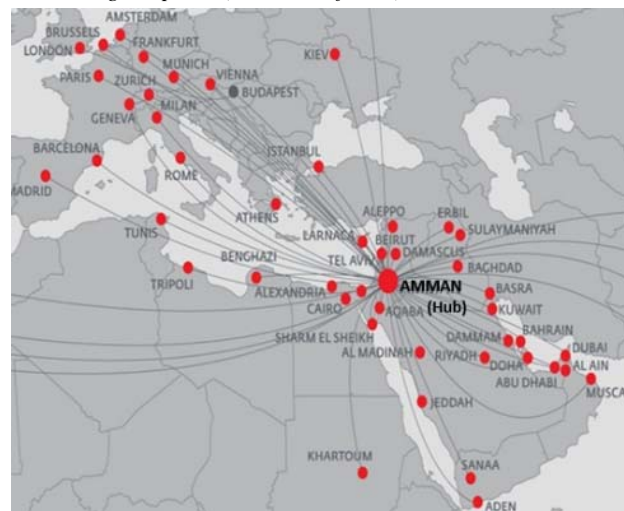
AMSTERDAM
BRUSSELS
LONDON
FRANKFURT
PARIS
MUNICH
ZURICH
VIENNA
BUDAPEST
GENEVA
MILAN
KIEV
BARCELONA
ROME
MADRID
ISTANBUL
ATHENS
TUNIS
ALEPPO
ERBIL
SULAYMANIYAH
LARNACA
BEIRUT
DAMASCUS
TEL AVIV
BENGHAZI
TRIPOLI
ALEXANDRIA
BAGHDAD
AMMAN
(Hub)
BASRA
KUWAIT
CAIRO
AQABA
SHARM EL SHEIKH
BAHRAIN
DAMMAM
AL MADINAH
RIYADH
DOHA
DUBAI
AL AIN
ABU DHABI
MUSCA
JEDDAH
KHARTOUM
SANAA
ADEN